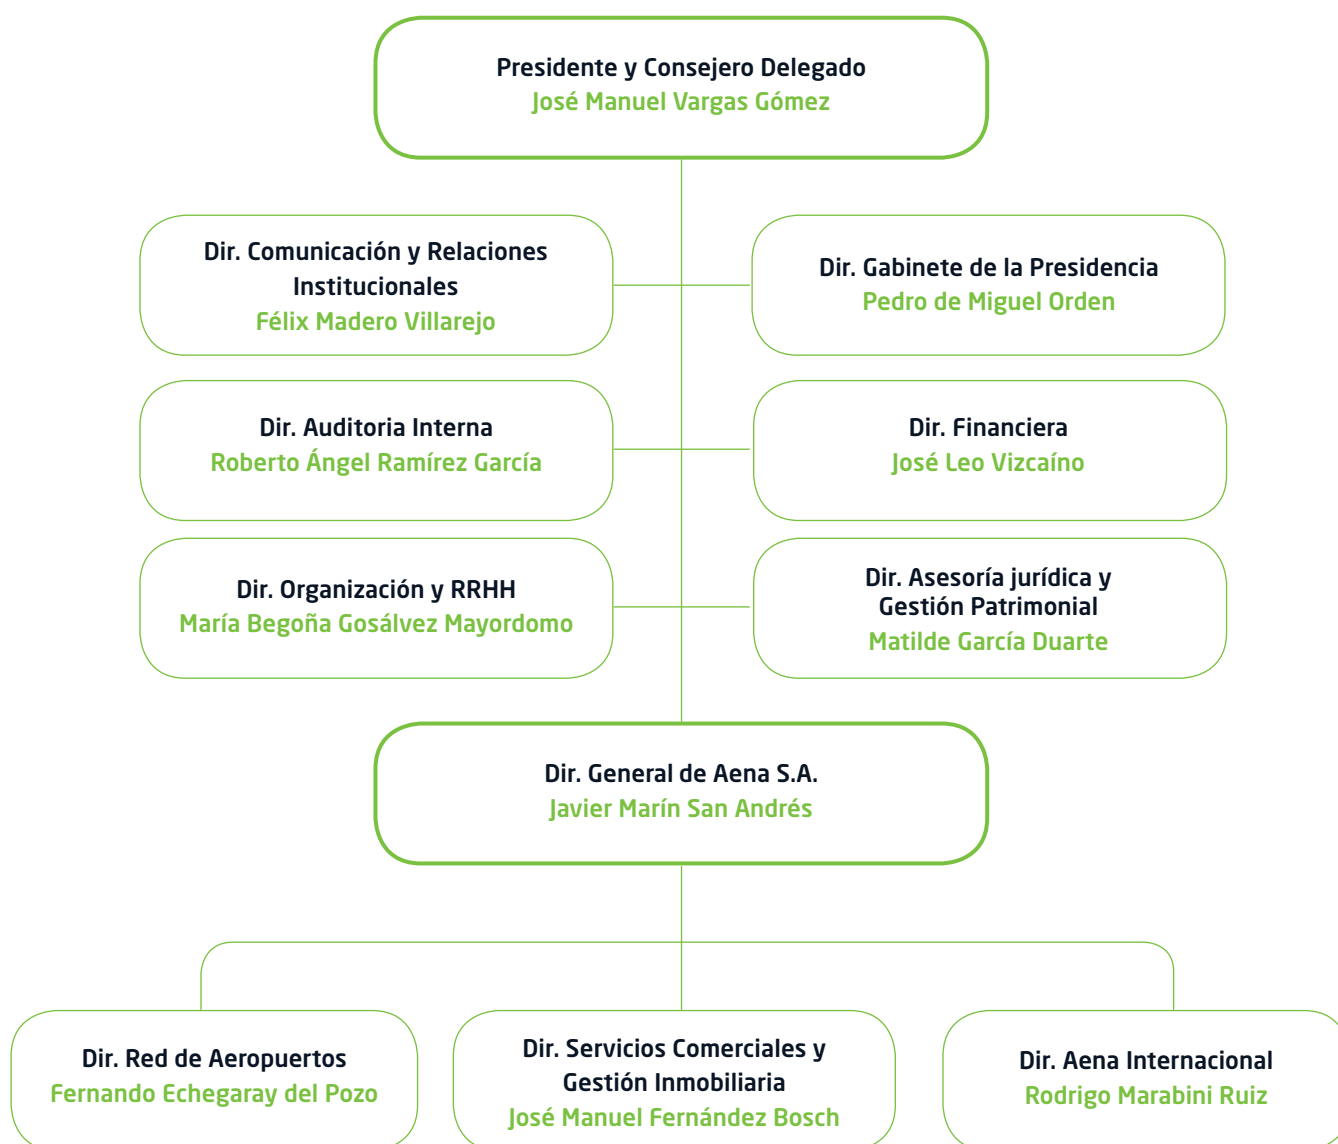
Presidente y Consejero Delegado
José Manuel Vargas Gómez

Dir. Comunicación y Relaciones Institucionales
Félix Madero Villarejo

Dir. Gabinete de la Presidencia
Pedro de Miguel Orden

Dir. Auditoria Interna
Roberto Ángel Ramírez García

Dir. Financiera
José Leo Vizcaíno

Dir. Organización y RRHH
María Begoña Gosálvez Mayordomo

Dir. Asesoría jurídica y Gestión Patrimonial
Matilde García Duarte

Dir. General de Aena S.A.
Javier Marín San Andrés

Dir. Red de Aeropuertos
Fernando Echegaray del Pozo

Dir. Servicios Comerciales y Gestión Inmobiliaria
José Manuel Fernández Bosch

Dir. Aena Internacional
Rodrigo Marabini Ruiz